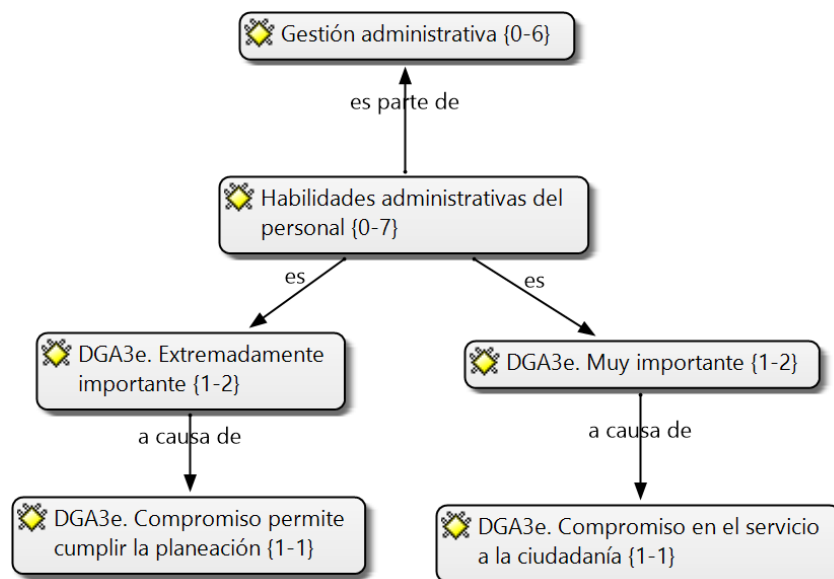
Gestión administrativa {0-6}

es parte de

Habilidades administrativas del personal {0-7}

es

es

DGA3e. Extremadamente importante {1-2}

DGA3e. Muy importante {1-2}

a causa de

a causa de

DGA3e. Compromiso permite cumplir la planeación {1-1}

DGA3e. Compromiso en el servicio a la ciudadanía {1-1}